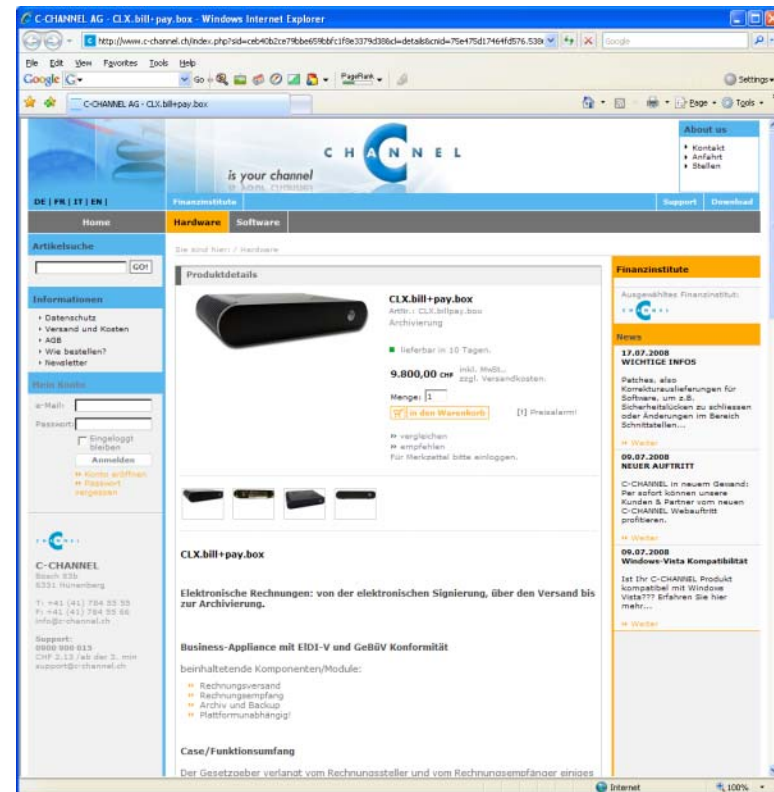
C-CHANNEL AG - CLX.bill+pay.box - Windows Internet Explorer

http://www.c-channel.ch/index.php?sid=ceb40b2ce79bbe659bbfc1f8e3379d38&cl=details&cnid=75e475d17464fd576.538

Google

File Edit View Favorites Tools Help

Google G- Go PageRank Settings

C-CHANNEL AG - CLX.bill+pay.box

Page Tools

C H A N N E L

is your channel

About us
Kontakt
Anfahrt
Stellen

DE | FR | IT | EN |

Finanzinstitute

Support Download

Home

Hardware Software

Artikelsuche

GO!

Sie sind hier: / Hardware

Informationen
Datenschutz
Versand und Kosten
AGB
Wie bestellen?
Newsletter

Mein Konto

e-Mail:
Passwort:
Eingeloggt bleiben
Anmelden
Konto eröffnen
Passwort vergessen

C-CHANNEL
Bosch 83b
6331 Hünenberg

T: +41 (41) 784 55 55
F: +41 (41) 784 55 66
info@c-channel.ch

Support:
0900 900 015
CHF 2.13 /ab der 3. min
support@c-channel.ch

Produktdetails

CLX.bill+pay.box
Artnr.: CLX.billpay.box
Archivierung

lieferbar in 10 Tagen.

9.800,00 CHF inkl. MwSt., zzgl. Versandkosten.

Menge: 1

in den Warenkorb

[!] Preisalarm!

vergleichen
empfehlen
Für Merkzettel bitte einloggen.

CLX.bill+pay.box

Elektronische Rechnungen: von der elektronischen Signierung, über den Versand bis zur Archivierung.

Business-Appliance mit ElDI-V und GeBüV Konformität

beinhaltetende Komponenten/Module:

Rechnungsversand
Rechnungsempfang
Archiv und Backup
Plattformunabhängig!

Case/Funktionsumfang

Der Gesetzgeber verlangt vom Rechnungssteller und vom Rechnungsempfänger einiges

Finanzinstitute

Ausgewähltes Finanzinstitut:

News

17.07.2008
WICHTIGE INFOS

Patches, also Korrekturauslieferungen für Software, um z.B. Sicherheitslücken zu schliessen oder Änderungen im Bereich Schnittstellen...

Weiter

09.07.2008
NEUER AUFTRITT

C-CHANNEL in neuem Gewand: Per sofort können unsere Kunden & Partner vom neuen C-CHANNEL Webauftritt profitieren.

Weiter

09.07.2008
Windows-Vista Kompatibilität

Ist Ihr C-CHANNEL Produkt kompatibel mit Windows Vista??? Erfahren Sie hier mehr...

Weiter

Internet 100%